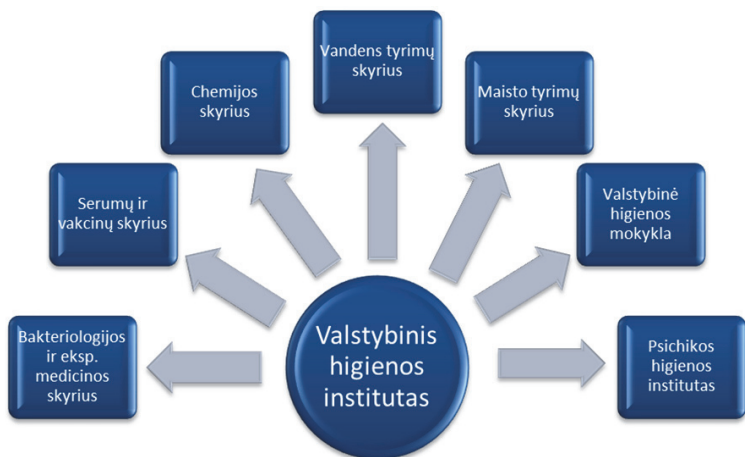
Vandens tyrimų skyrius

Chemijos skyrius

Maisto tyrimų skyrius

Serumų ir vakcinų skyrius

Valstybinė higienos mokykla

Bakteriologijos ir eksp. medicinos skyrius

Valstybinis higienos institutas

Psichikos higienos institutas